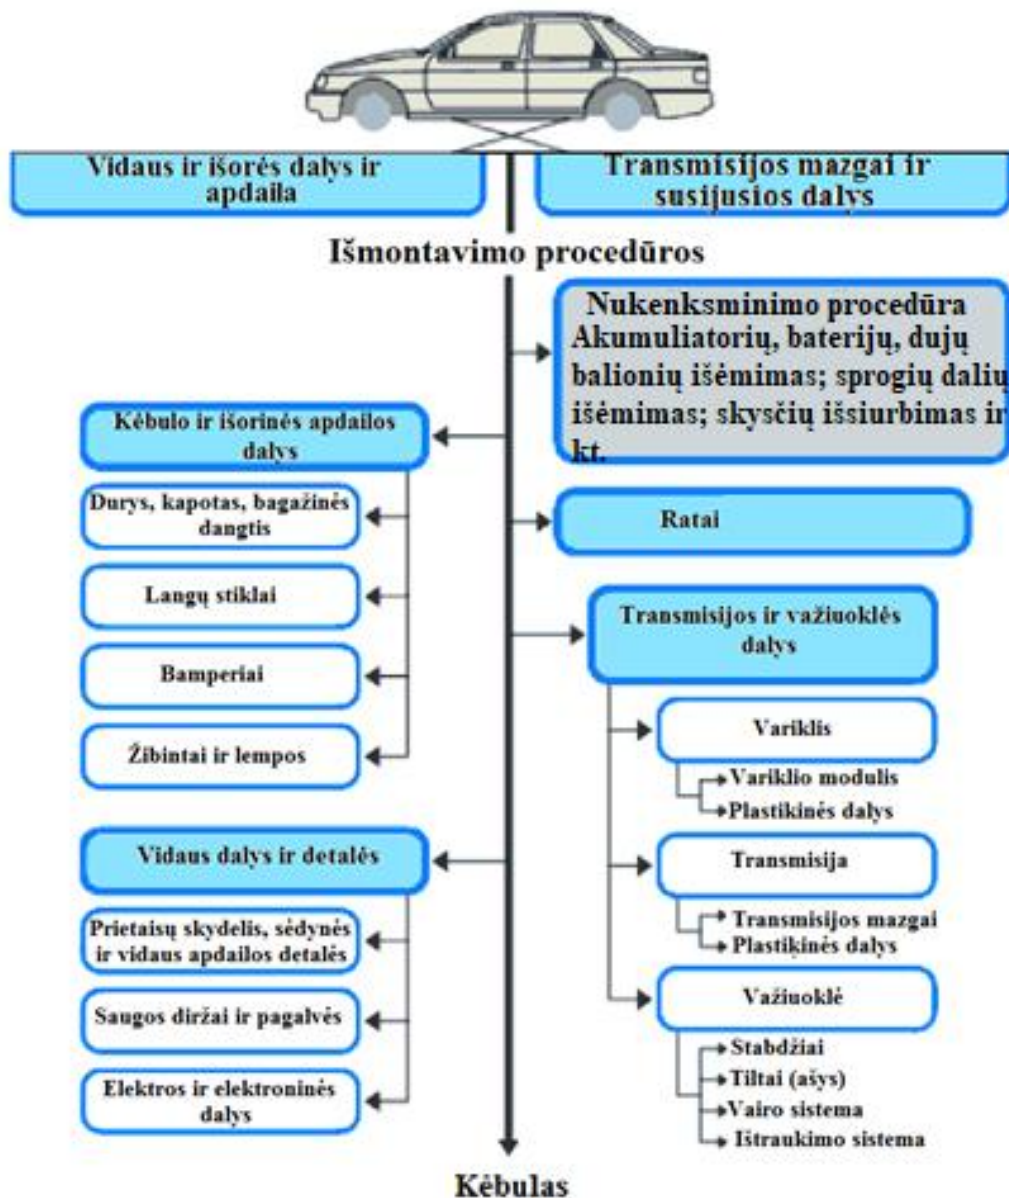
Vidaus ir išorės dalys ir apdaila

Transmisijos mazgai ir susijusios dalys

Išmontavimo procedūros

Nukenksminimo procedūra
Akumuliatorių, baterijų, dujų balionių išėmimas; sprogių dalių išėmimas; skysčių išsiurbimas ir kt.

Kėbulo ir išorinės apdailos dalys

Durys, kapotas, bagažinės dangtis

Langų stiklai

Bamperiai

Žibintai ir lempos

Ratai

Transmisijos ir važiuoklės dalys

Variklis

Variklio modulis
Plastikinės dalys

Vidaus dalys ir detalės

Transmisija

Prietaisų skydelis, sėdynės ir vidaus apdailos detalės

Transmisijos mazgai
Plastikinės dalys

Saugos diržai ir pagalvės

Važiuoklė

Elektros ir elektroninės dalys

Stabdžiai
Tiltai (ašys)
Vairo sistema
Ištraukimo sistema

Kėbulas